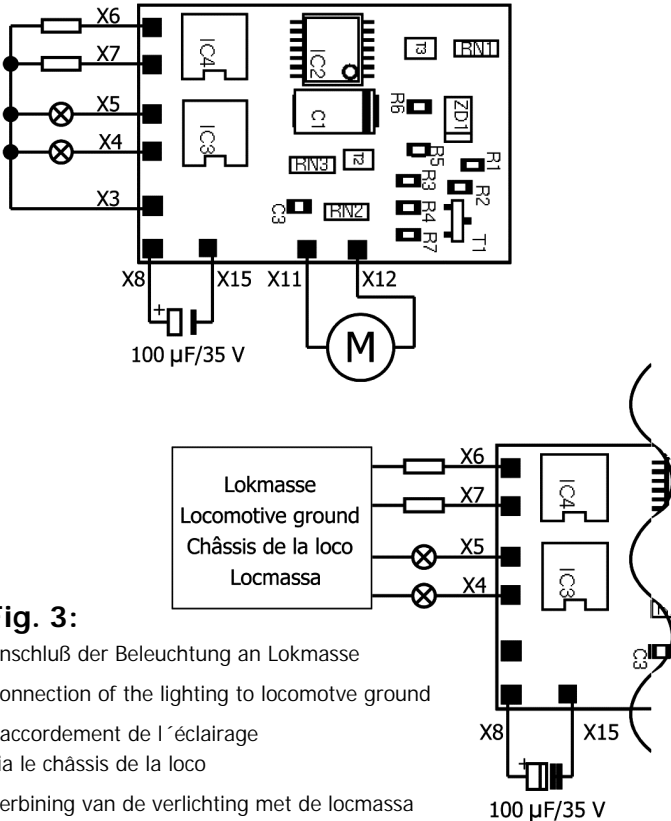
X6
X7
X5
X4
X3
IC4
IC3
IC2
C1
I3
RN1
R6
ZD1
RN3
I2
R5
R1
R3
R2
C3
RN2
R4
R7
T1
X8
X15
X11
X12
M
100 µF/35 V

X6
X7
X5
X4
IC4
IC3
C3
X8
X15
100 µF/35 V

Lokmasse
Locomotive ground
Châssis de la loco
Locmassa

ig. 3:
nschluß der Beleuchtung an Lokmasse
onnection of the lighting to locomotve ground
accordement de l´éclairage
ia le châssis de la loco
erbining van de verlichting met de locmassa